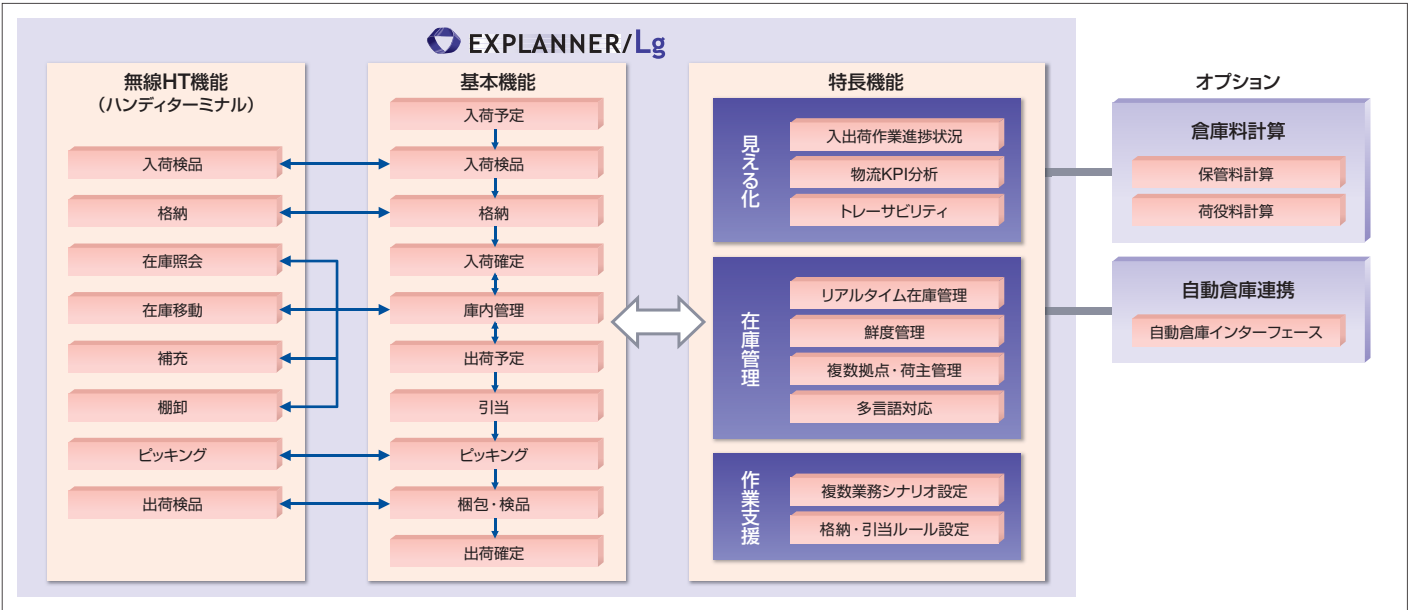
EXPLANNER/Lg

無線HT機能
（ハンディターミナル）

入荷検品
格納
在庫照会
在庫移動
補充
棚卸
ピッキング
出荷検品

基本機能

入荷予定
入荷検品
格納
入荷確定
庫内管理
出荷予定
引当
ピッキング
梱包・検品
出荷確定

特長機能

見える化
入出荷作業進捗状況
物流KPI分析
トレーサビリティ

在庫管理
リアルタイム在庫管理
鮮度管理
複数拠点・荷主管理
多言語対応

作業支援
複数業務シナリオ設定
格納・引当ルール設定

オプション

倉庫料計算
保管料計算
荷役料計算

自動倉庫連携
自動倉庫インターフェース